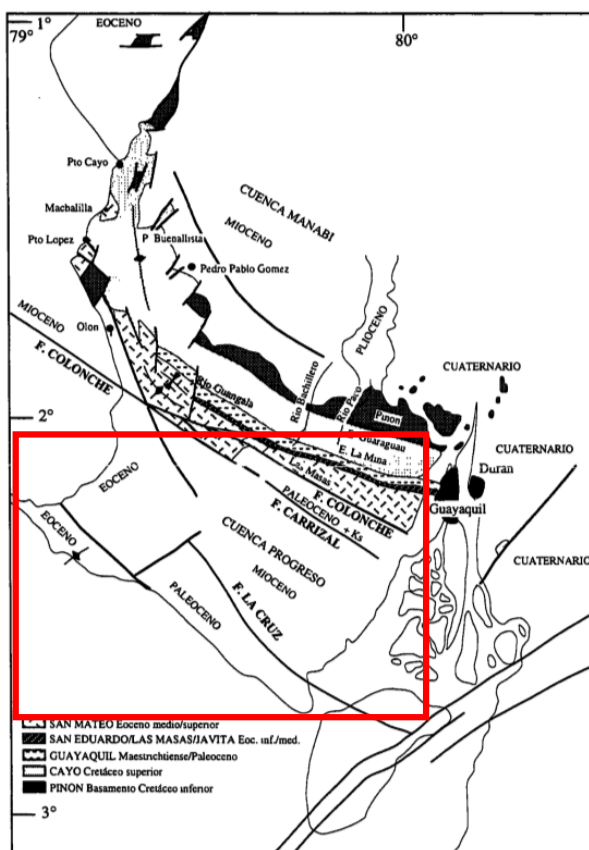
1°
79°
EOCENO
80°
Pto Cayo
Machalilla
Pto Lopez
P
Buenavista
Pedro Pablo Gomez
CUENCA MANABI
MIOCENO
MIOCENO
Olon
F. COLONCHE
PLIOCENO
Rio Guangala
Rio Bachillero
Rio Paco
CUATERNARIO
Pinon
Guaraguau
2°
E. La Mina
CUATERNARIO
Las Masas
Duran
EOCENO
F. COLONCHE
Guayaquil
PALEOCENO + Ks
F. CARRIZAL
EOCENO
CUENCA PROGRESO
CUATERNARIO
MIOCENO
PALEOCENO
F. LA CRUZ
SAN MATEO Eoceno medio/superior
SAN EDUARDO/LAS MASAS/JAVITA Eoc. inf./med.
GUAYAQUIL Maestrichtiense/Paleoceno
CAYO Cretáceo superior
PINON Basamento Cretáceo inferior
3°